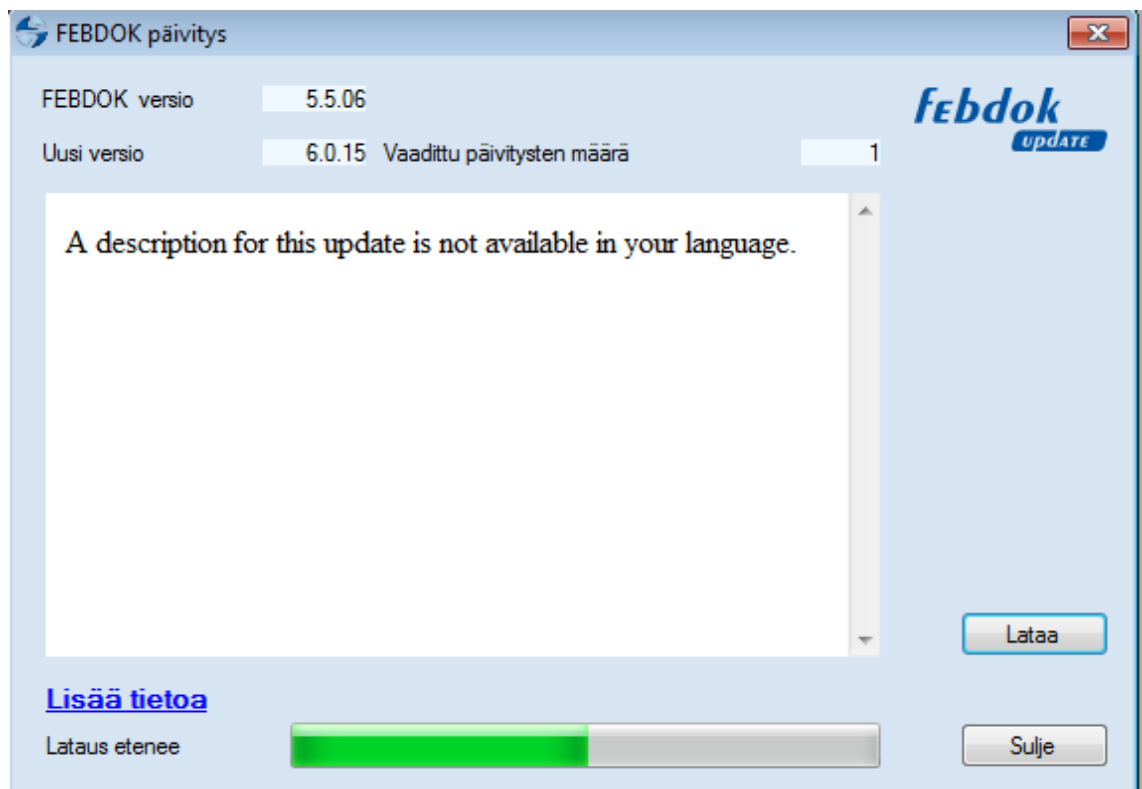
FEBDOK päivitys

FEBDOK versio 5.5.06

Uusi versio 6.0.15 Vaadittu päivitysten määrä 1

febdok
UPDATE

A description for this update is not available in your language.

Lataa

Lisää tietoa

Lataus etenee

Sulje